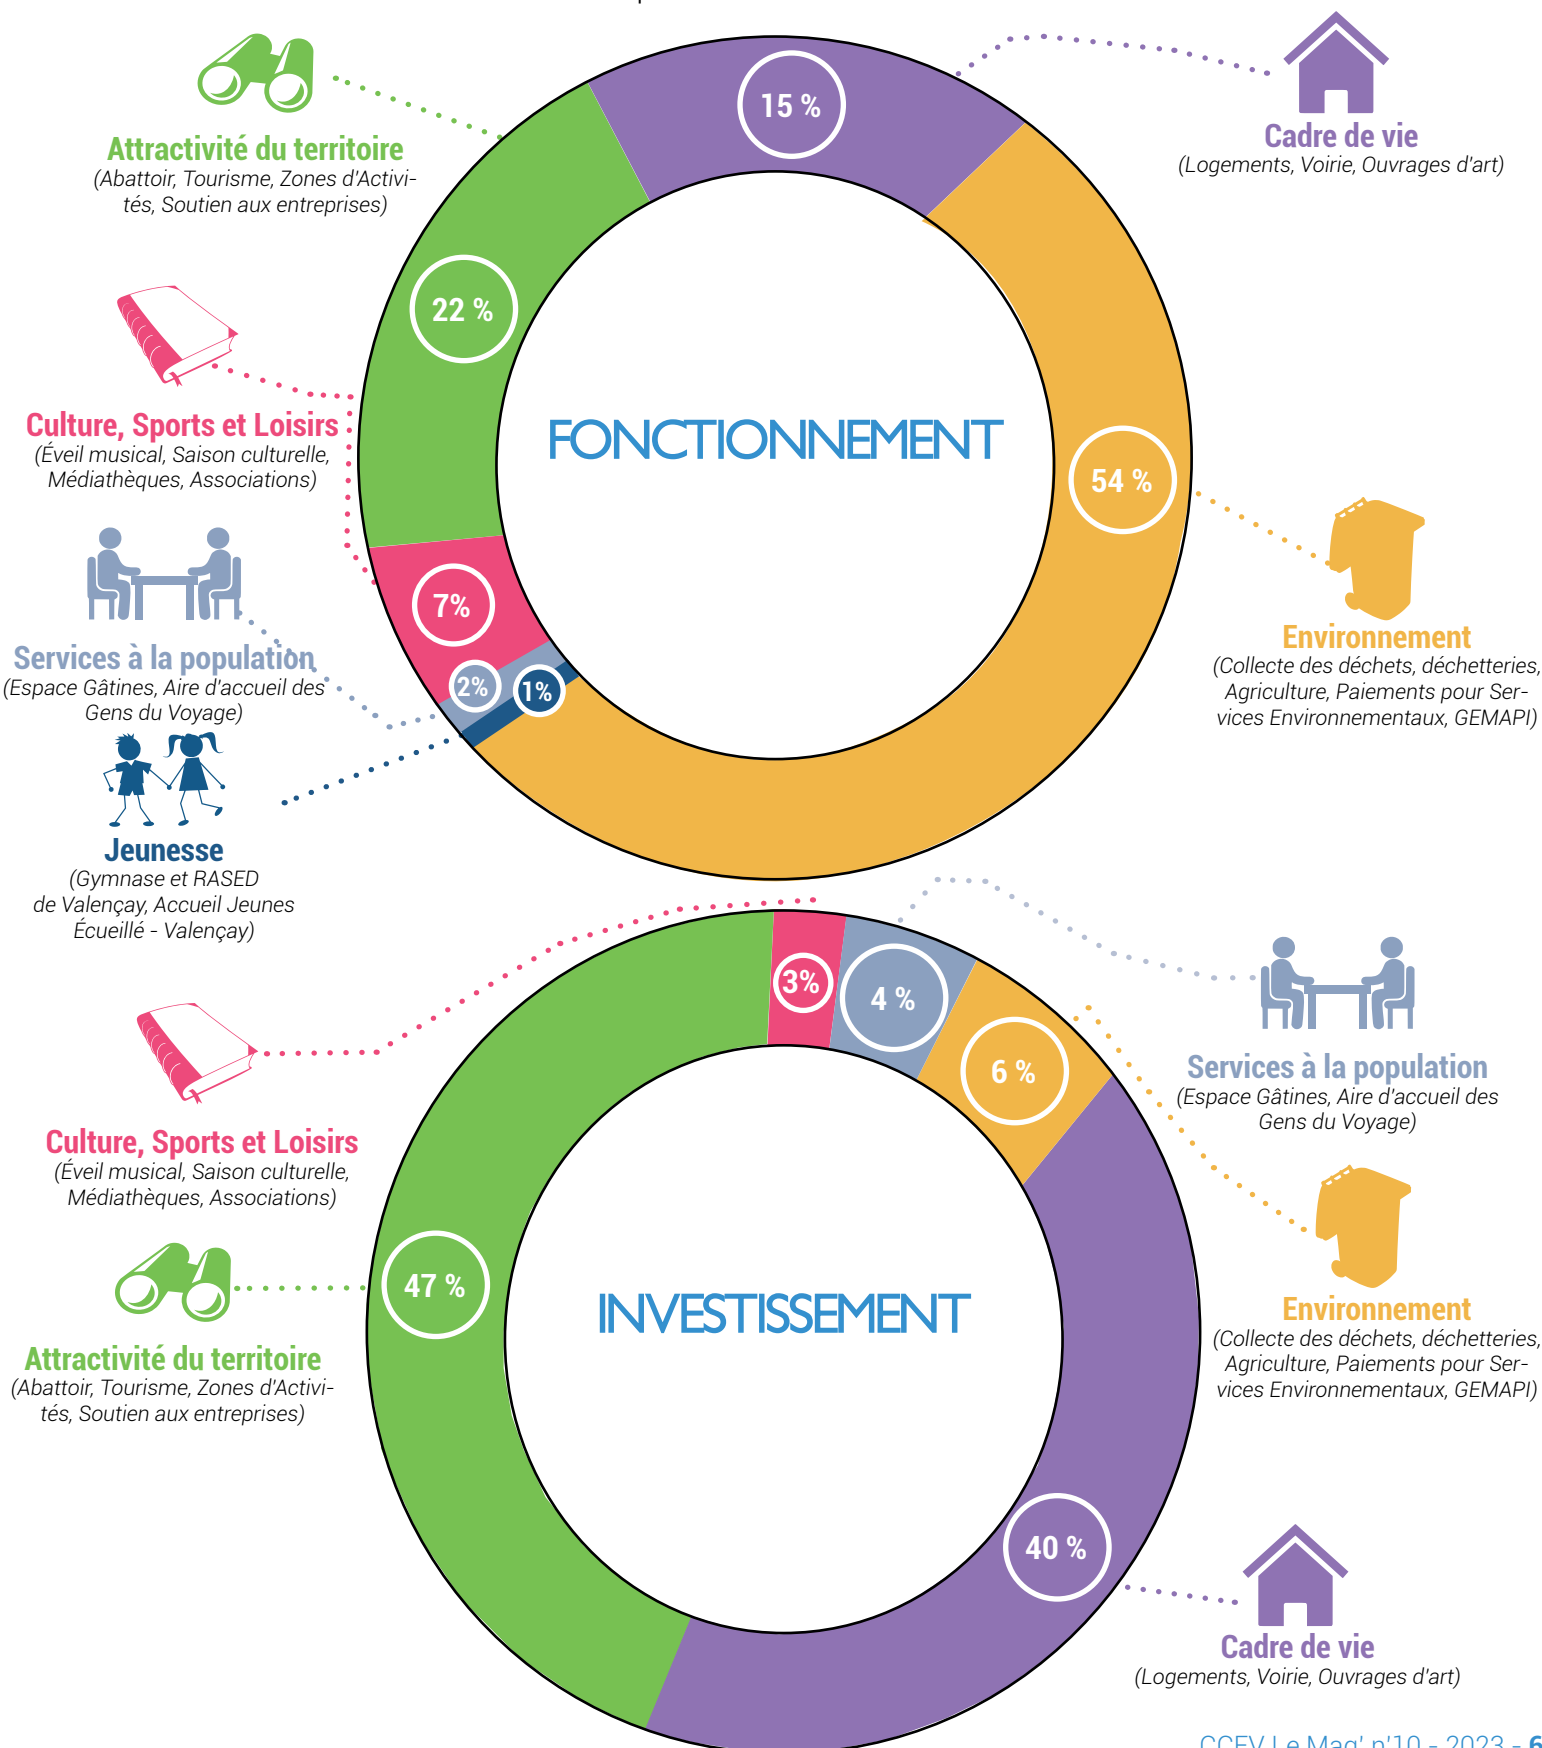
Attractivité du territoire
(Abattoir, Tourisme, Zones d'Activités, Soutien aux entreprises)

15 %

Cadre de vie
(Logements, Voirie, Ouvrages d'art)

22 %

Culture, Sports et Loisirs
(Éveil musical, Saison culturelle, Médiathèques, Associations)

FONCTIONNEMENT

54 %

7%

Services à la population
(Espace Gâtines, Aire d'accueil des Gens du Voyage)

2%

1%

Environnement
(Collecte des déchets, déchetteries, Agriculture, Paiements pour Services Environnementaux, GEMAPI)

Jeunesse
(Gymnase et RASED de Valençay, Accueil Jeunes Écueillé - Valençay)

3%

4 %

6 %

Services à la population
(Espace Gâtines, Aire d'accueil des Gens du Voyage)

Culture, Sports et Loisirs
(Éveil musical, Saison culturelle, Médiathèques, Associations)

Environnement
(Collecte des déchets, déchetteries, Agriculture, Paiements pour Services Environnementaux, GEMAPI)

47 %

INVESTISSEMENT

Attractivité du territoire
(Abattoir, Tourisme, Zones d'Activités, Soutien aux entreprises)

40 %

Cadre de vie
(Logements, Voirie, Ouvrages d'art)

CCEV Le Mag' n°10 - 2023 - 6